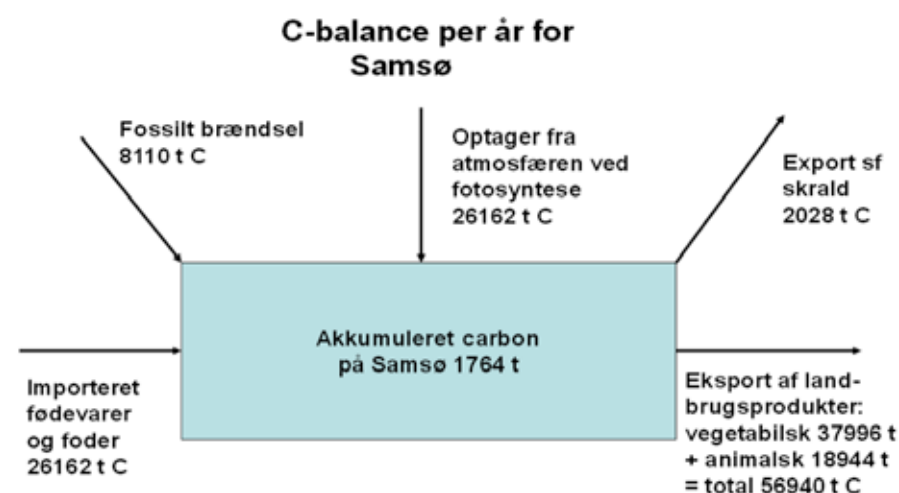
C-balance per år for Samsø

Fossilt brændsel
8110 t C

Optager fra atmosfæren ved fotosyntese
26162 t C

Export sf skrald
2028 t C

Akkumuleret carbon på Samsø 1764 t

Importeret fødevarer og foder
26162 t C

Eksport af landbrugsprodukter:
vegetabilsk 37996 t
+ animalsk 18944 t
= total 56940 t C